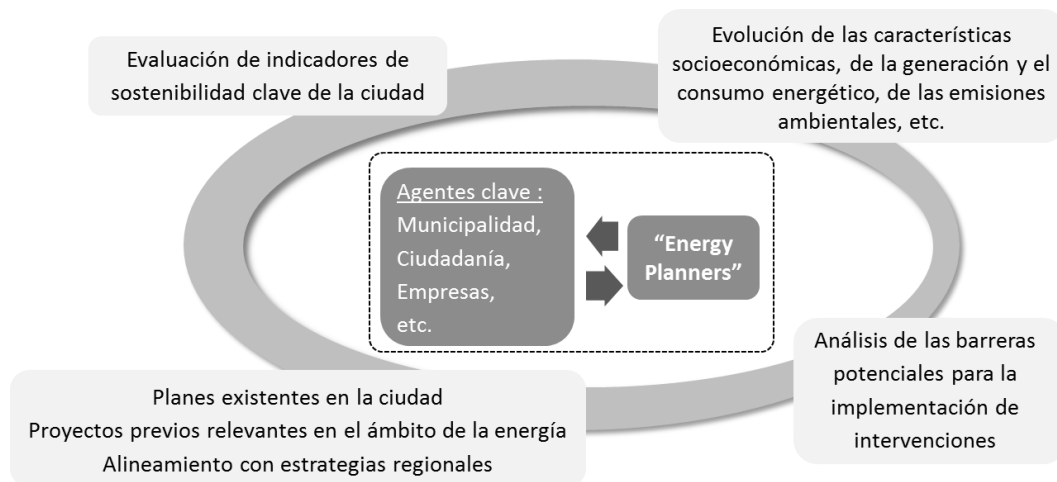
Evaluación de indicadores de sostenibilidad clave de la ciudad

Evolución de las características socioeconómicas, de la generación y el consumo energético, de las emisiones ambientales, etc.

Agentes clave :
Municipalidad,
Ciudadanía,
Empresas,
etc.

"Energy Planners"

Análisis de las barreras potenciales para la implementación de intervenciones

Planes existentes en la ciudad
Proyectos previos relevantes en el ámbito de la energía
Alineamiento con estrategias regionales